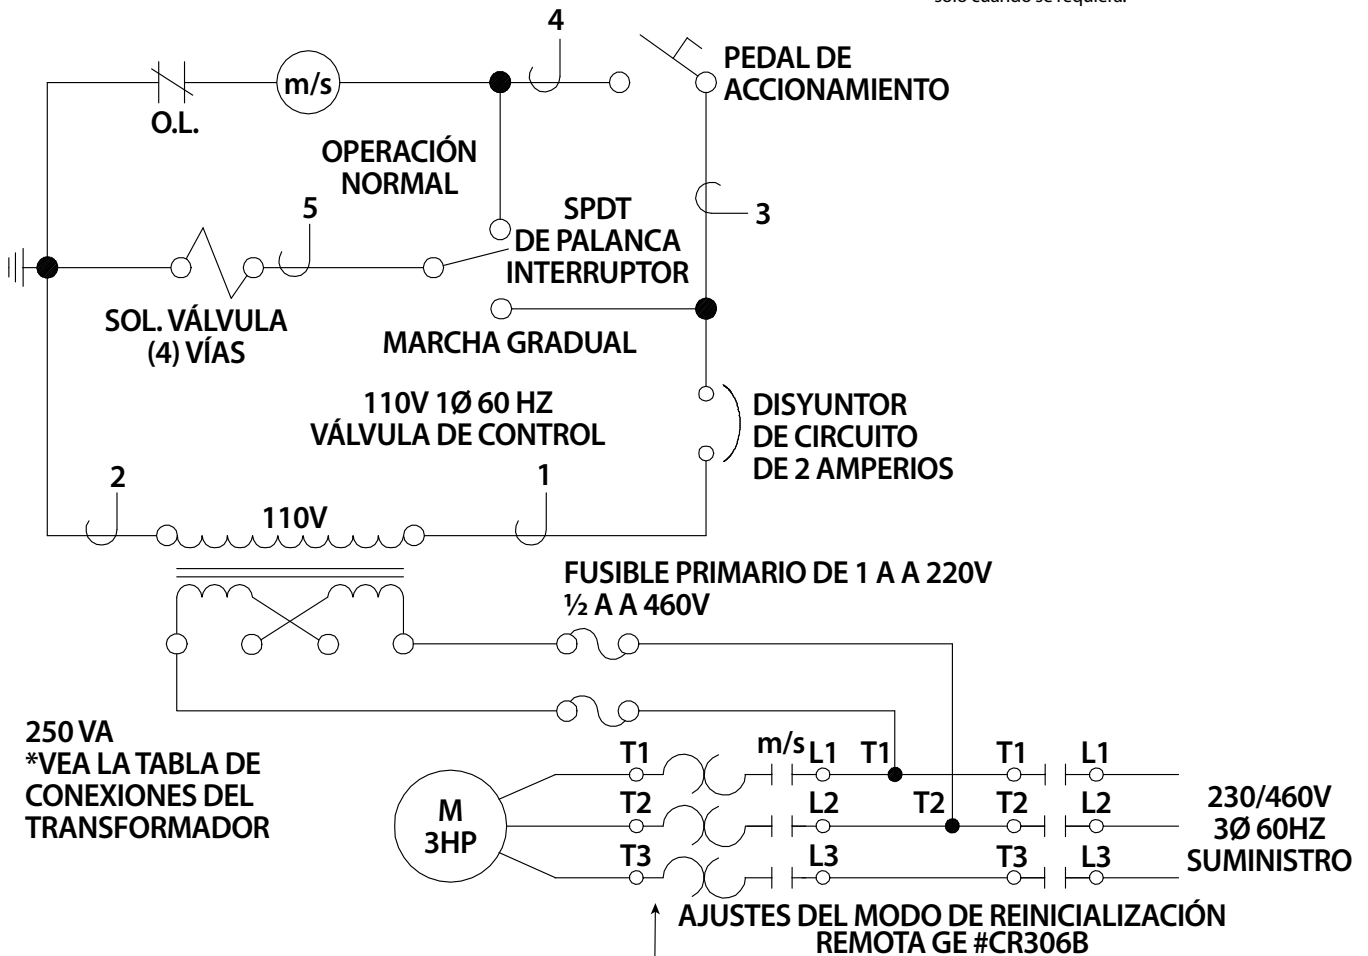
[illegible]

4

PEDAL DE ACCIONAMIENTO

m/s

O.L.

OPERACIÓN NORMAL

5

SPDT DE PALANCA INTERRUPTOR

3

SOL. VÁLVULA (4) VÍAS

MARCHA GRADUAL

110V 1Ø 60 HZ VÁLVULA DE CONTROL

DISYUNTOR DE CIRCUITO DE 2 AMPERIOS

2

1

110V

FUSIBLE PRIMARIO DE 1 A A 220V ½ A A 460V

250 VA *VEA LA TABLA DE CONEXIONES DEL TRANSFORMADOR

M 3HP

T1

T2

T3

m/s

L1

L2

L3

T1

T2

T1

T2

T3

L1

L2

L3

230/460V 3Ø 60HZ SUMINISTRO

AJUSTES DEL MODO DE REINICIALIZACIÓN REMOTA GE #CR306B